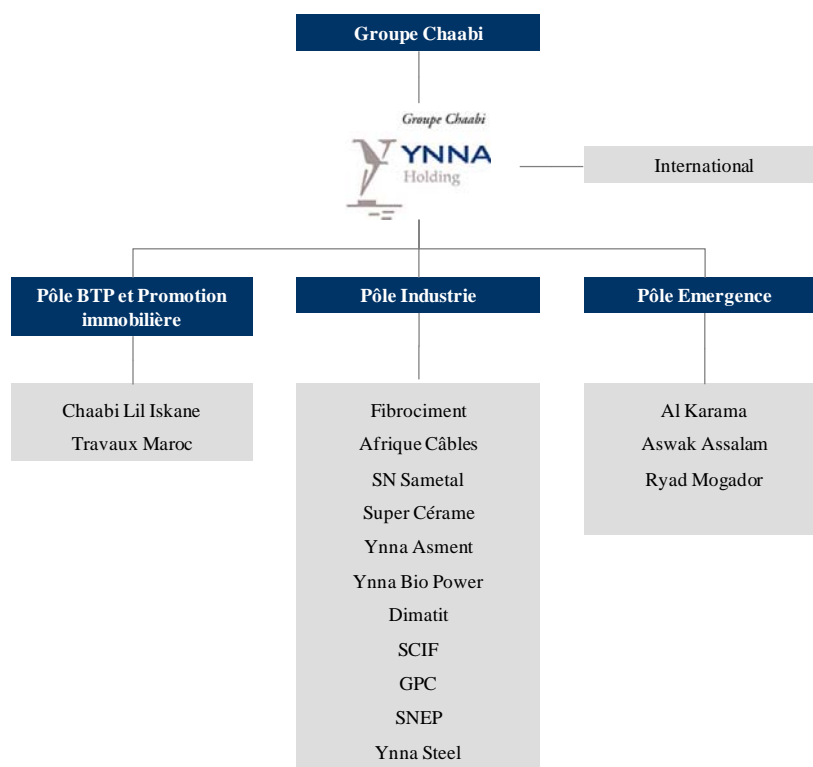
Groupe Chaabi

Groupe Chaabi
YNNA
Holding

International

Pôle BTP et Promotion immobilière

Chaabi Lil Iskane
Travaux Maroc

Pôle Industrie

Fibrociment
Afrique Câbles
SN Sametal
Super Cérame
Ynna Asment
Ynna Bio Power
Dimatit
SCIF
GPC
SNEP
Ynna Steel

Pôle Emergence

Al Karama
Aswak Assalam
Ryad Mogador